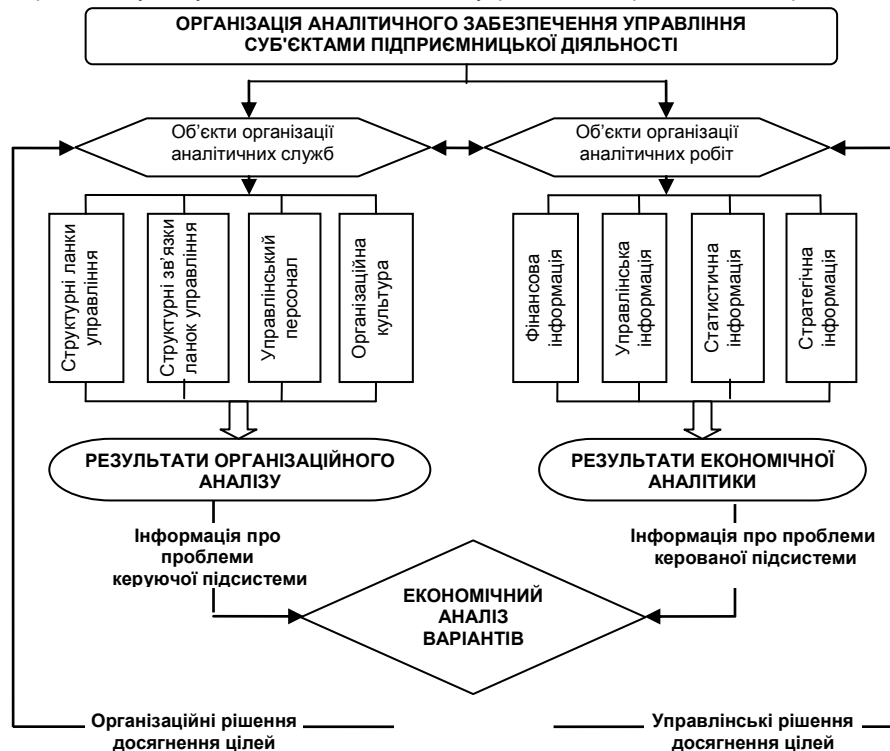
ОРГАНІЗАЦІЯ АНАЛІТИЧНОГО ЗАБЕЗПЕЧЕННЯ УПРАВЛІННЯ СУБ'ЄКТАМИ ПІДПРИЄМНИЦЬКОЇ ДІЯЛЬНОСТІ

Об'єкти організації аналітичних служб

Об'єкти організації аналітичних робіт

Структурні ланки управління

Структурні зв'язки ланок управління

Управлінський персонал

Організаційна культура

Фінансова інформація

Управлінська інформація

Статистична інформація

Стратегічна інформація

РЕЗУЛЬТАТИ ОРГАНІЗАЦІЙНОГО АНАЛІЗУ

РЕЗУЛЬТАТИ ЕКОНОМІЧНОЇ АНАЛІТИКИ

Інформація про проблеми керуючої підсистеми

Інформація про проблеми керованої підсистеми

ЕКОНОМІЧНИЙ АНАЛІЗ ВАРІАНТІВ

Організаційні рішення досягнення цілей

Управлінські рішення досягнення цілей